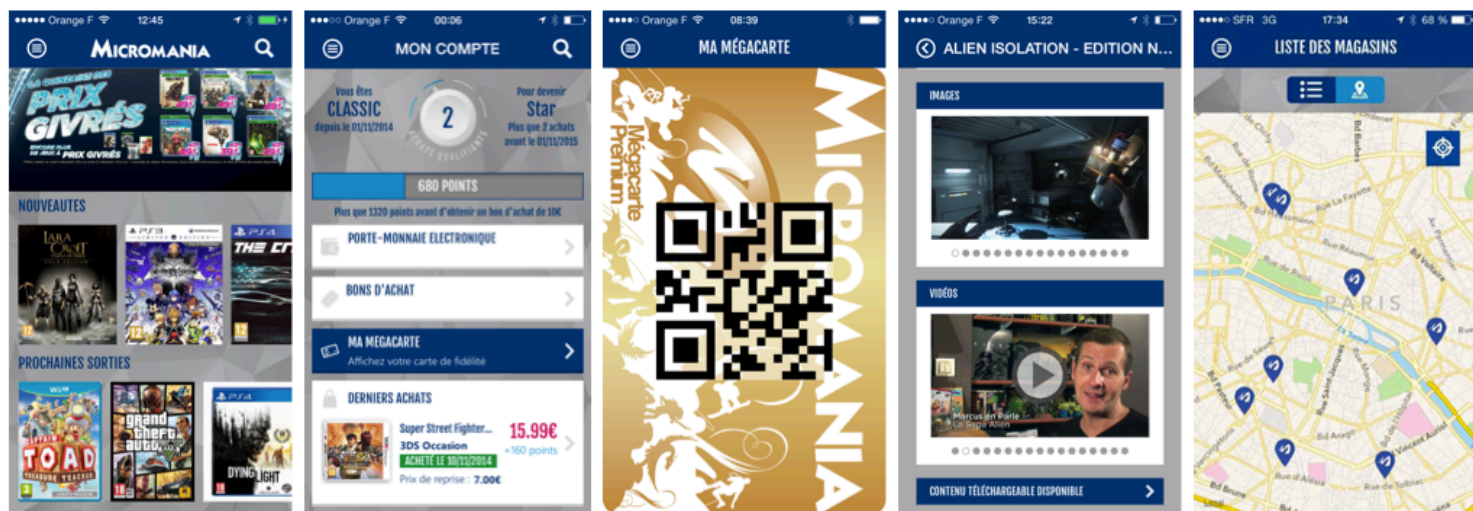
●●●●● Orange F 12:45

MICROMANIA

PRIX GIVRÉS

NOUVEAUTES

LARA CROFT

PS3

PS4

THE CR

PROCHAINES SORTIES

Wii U

TOAD TREASURE TRACKER

GRAND THEFT AUTO V

PS4

DYING LIGHT

●●●○○ Orange F 00:06

MON COMPTE

Vous êtes CLASSIC depuis le 01/11/2014

2

ACHATS QUALIFIANTS

Pour devenir Star Plus que 2 achats avant le 01/11/2015

680 POINTS

Plus que 1320 points avant d'obtenir un bon d'achat de 10€

PORTE-MONNAIE ELECTRONIQUE

BONS D'ACHAT

MA MÉGACARTE
Affichez votre carte de fidélité

DERNIERS ACHATS

Super Street Fighter...
3DS Occasion
ACHETÉ LE 10/11/2014
Prix de reprise : 7.00€

15.99€
+160 points

●●●●○ Orange F 08:39

MA MÉGACARTE

Mégacarte Premium

MICROMANIA

●●●●○ Orange F 15:22

ALIEN ISOLATION - EDITION N...

IMAGES

VIDÉOS

Marcus en Parle
La Saga Alien

CONTENU TÉLÉCHARGEABLE DISPONIBLE

●●●●● SFR 3G 17:34 68 %

LISTE DES MAGASINS

PARIS

Bd Barbès

Rue La Fayette

Bd Voltaire

Rue de Rivoli

Bd Saint-Jacques

Bd Vincent Auriol

Bd Brune

Rue de Tolbiac